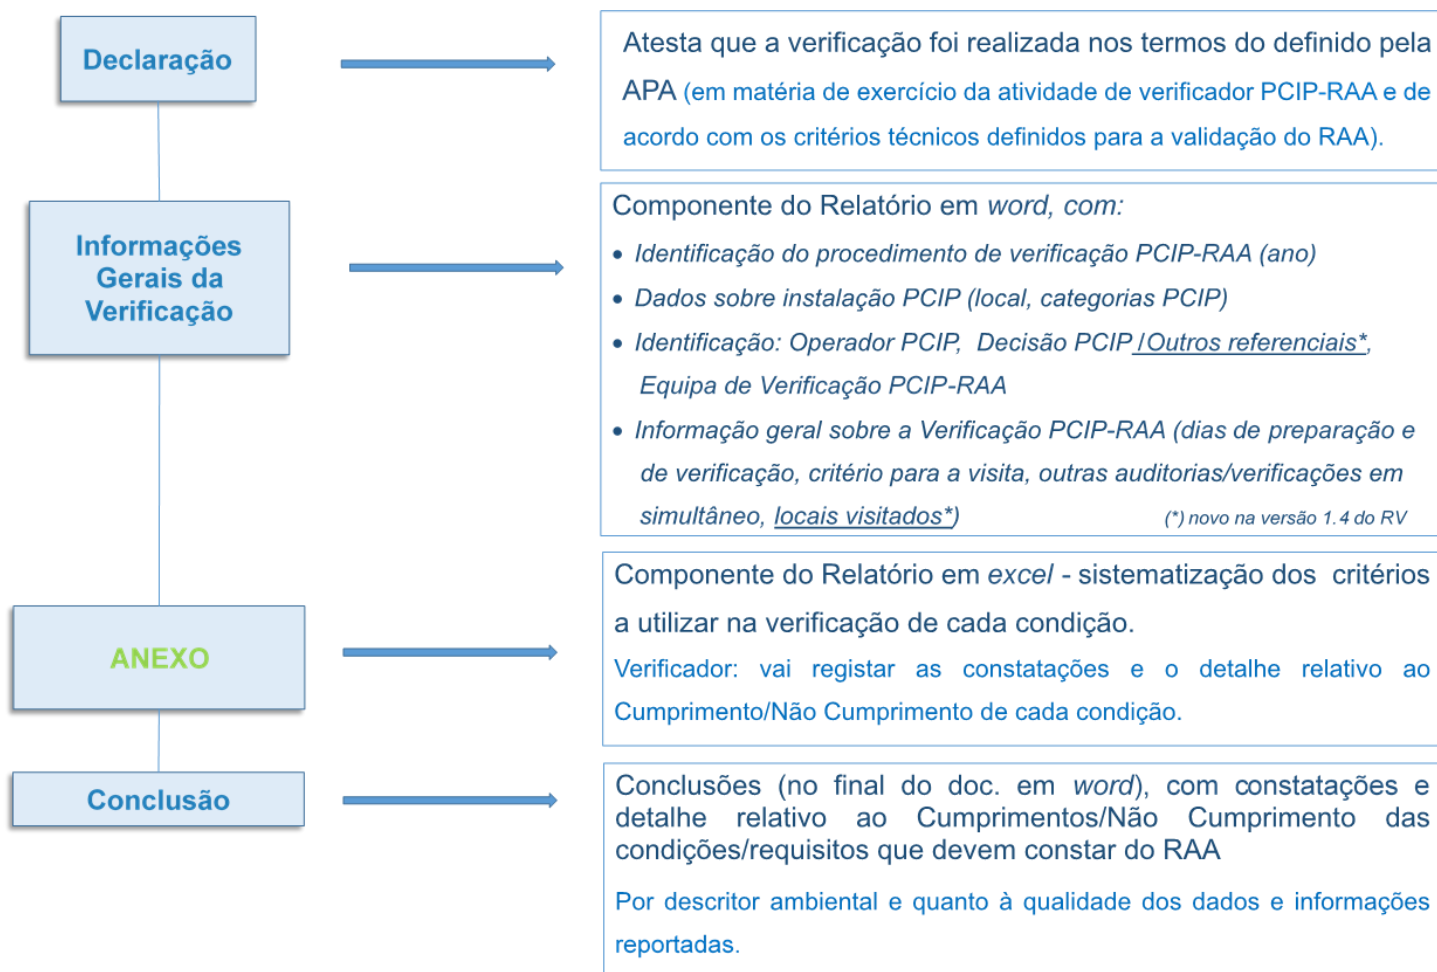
Declaração

Atesta que a verificação foi realizada nos termos do definido pela APA (em matéria de exercício da atividade de verificador PCIP-RAA e de acordo com os critérios técnicos definidos para a validação do RAA).

Informações Gerais da Verificação

Componente do Relatório em *word, com:*

- *Identificação do procedimento de verificação PCIP-RAA (ano)*
- *Dados sobre instalação PCIP (local, categorias PCIP)*
- *Identificação: Operador PCIP, Decisão PCIP / Outros referenciais*, Equipa de Verificação PCIP-RAA*
- *Informação geral sobre a Verificação PCIP-RAA (dias de preparação e de verificação, critério para a visita, outras auditorias/verificações em simultâneo, locais visitados*)*

*(*) novo na versão 1.4 do RV*

ANEXO

Componente do Relatório em *excel* - sistematização dos critérios a utilizar na verificação de cada condição.

Verificador: vai registar as constatações e o detalhe relativo ao Cumprimento/Não Cumprimento de cada condição.

Conclusão

Conclusões (no final do doc. em *word*), com constatações e detalhe relativo ao Cumprimentos/Não Cumprimento das condições/requisitos que devem constar do RAA

Por descritor ambiental e quanto à qualidade dos dados e informações reportadas.